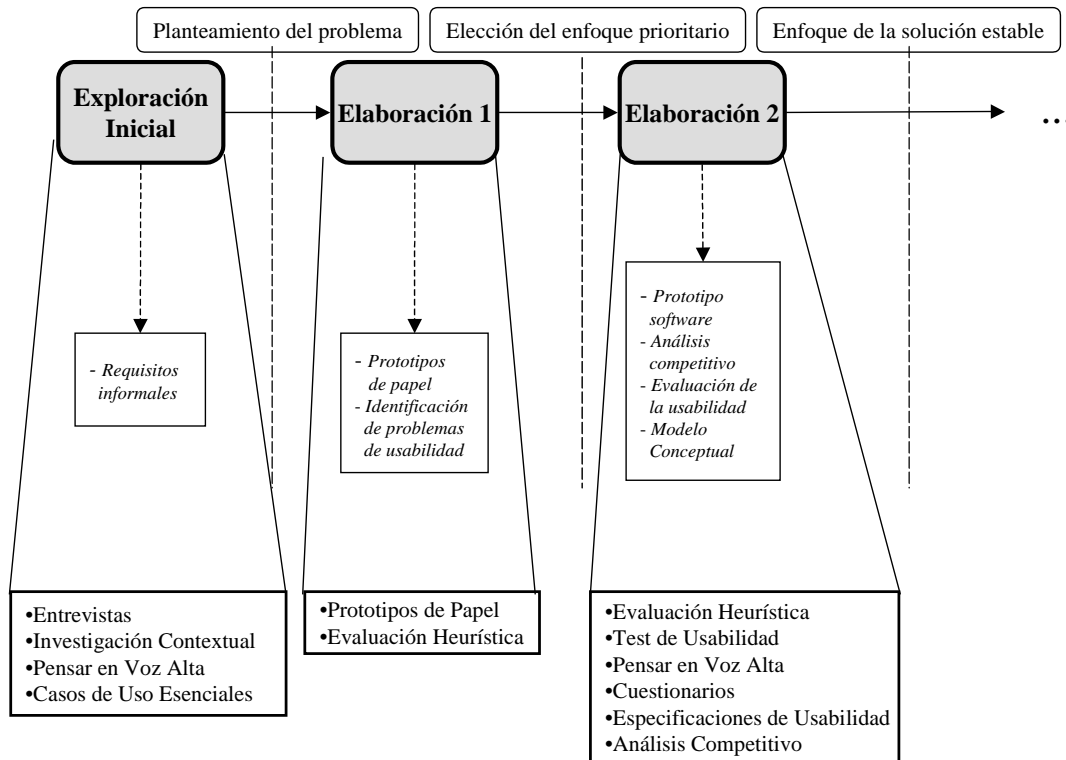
Planteamiento del problema

Elección del enfoque prioritario

Enfoque de la solución estable

Exploración Inicial

Elaboración 1

Elaboración 2

...

- Requisitos informales

- Prototipos de papel
- Identificación de problemas de usabilidad

- Prototipo software
- Análisis competitivo
- Evaluación de la usabilidad
- Modelo Conceptual

•Entrevistas
•Investigación Contextual
•Pensar en Voz Alta
•Casos de Uso Esenciales

•Prototipos de Papel
•Evaluación Heurística

•Evaluación Heurística
•Test de Usabilidad
•Pensar en Voz Alta
•Cuestionarios
•Especificaciones de Usabilidad
•Análisis Competitivo